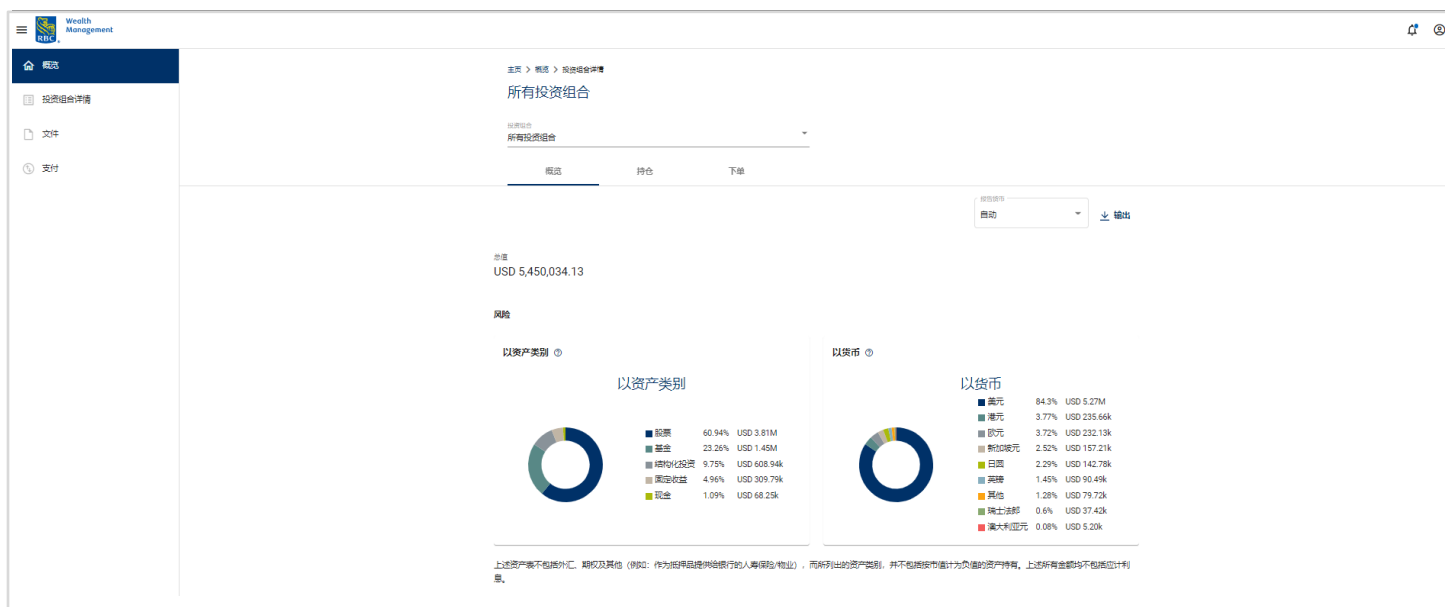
RBC Wealth Management

概览
投资组合详情
文件
支付

主页 > 概览 > 投资组合详情

所有投资组合

投资组合
所有投资组合

概览 持仓 下单

报告货币
自动

输出

总值
USD 5,450,034.13

风险

以资产类别

以资产类别

| | | |
|---|---|---|
| 股票 | 60.94% | USD 3.81M |
| 基金 | 23.26% | USD 1.45M |
| 结构化投资 | 9.75% | USD 608.94k |
| 固定收益 | 4.96% | USD 309.79k |
| 现金 | 1.09% | USD 68.25k |

以货币

以货币

| | | |
|---|---|---|
| 美元 | 84.3% | USD 5.27M |
| 港元 | 3.77% | USD 235.66k |
| 欧元 | 3.72% | USD 232.13k |
| 新加坡元 | 2.52% | USD 157.21k |
| 日圆 | 2.29% | USD 142.78k |
| 英镑 | 1.45% | USD 90.49k |
| 其他 | 1.28% | USD 79.72k |
| 瑞士法郎 | 0.6% | USD 37.42k |
| 澳大利亚元 | 0.08% | USD 5.20k |

上述资产表不包括外汇、期权及其他（例如：作为抵押品提供给银行的人寿保险/物业），而所列出的资产类别，并不包括按市值计为负值的资产持有。上述所有金额均不包括应计利息。